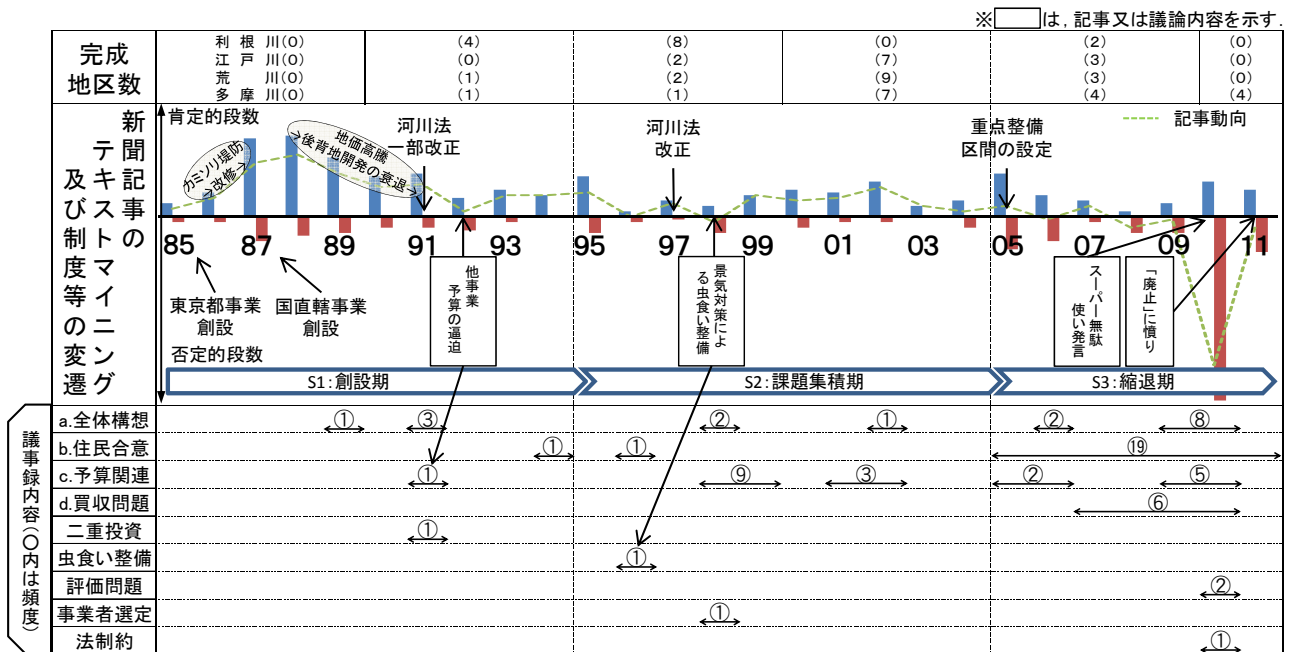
※ は，記事又は議論内容を示す．

| 完成地区数 | 利根川(0) 江戸川(0) 荒川(0) 多摩川(0) | (4) (0) (1) (1) | (8) (2) (2) (1) | (0) (7) (9) (7) | (2) (3) (3) (4) | (0) (0) (0) (4) |
|---|---|---|---|---|---|---|

新聞記事テキストマイニング及び制度等の変遷

肯定的段数
否定的段数
記事動向

カミソリ堤防→改修
地価高騰→後背地開発の衰退
河川法一部改正
河川法改正
重点整備区間の設定

85 87 89 91 93 95 97 99 01 03 05 07 09 11

東京都事業創設
国直轄事業創設
他事業予算の逼迫
景気対策による虫食い整備
スーパー無駄使い発言
「廃止」に憤り

S1：創設期
S2：課題集積期
S3：縮退期

議事録内容（○内は頻度）

a.全体構想 ① ③ ② ① ② ⑧
b.住民合意 ① ① ⑲
c.予算関連 ① ⑨ ③ ② ⑤
d.買収問題 ⑥
二重投資 ①
虫食い整備 ①
評価問題 ②
事業者選定 ①
法制約 ①